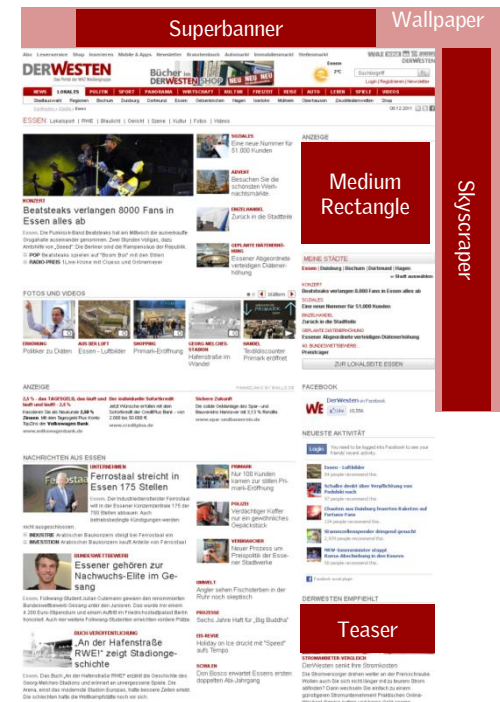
Superbanner

Wallpaper

DERWESTEN

Bücher bei DERWESTEN SHOP

NEWS LOKALES POLITIK SPORT PANORAMA WIRTSCHAFT KULTUR FREIZEIT REISE AUTO LEBEN SPIELE VIDEOS

ESSEN

Beatsteaks verlangen 8000 Fans in Essen alles ab

Medium Rectangle

Skyscraper

SOZIALES
Eine neue Nummer für 51 000 Kunden

ADVENT
Besuchen Sie die schönsten Weihnachtsmärkte

EINZELHANDEL
Zurück in die Stadtteile

GEPLANTE DATENERHEBUNG
Essener Abgeordnete verteidigen Diätenerhöhung

ANZEIGE

MEINE STÄDTE

FOTOS UND VIDEOS

ERNÄHRUNG
Politiker zu Diäten

AUS DER LUFT
Essen – Luftbilder

SHOPPING
Primark-Eröffnung

GEORG-MELCHES-STADION
Hafenstraße im Wandel

HANDEL
Textildiscounter Primark eröffnet

ANZEIGE

FACEBOOK

WE DerWesten

NEUESTE AKTIVITÄT

NACHRICHTEN AUS ESSEN

UNTERNEHMEN
Ferrostaal streicht in Essen 175 Stellen

PRIMARK
Nur 100 Kunden kamen zur stillen Primark-Eröffnung

POLIZEI
Verdächtiger Koffer nur ein gewöhnliches Gepäckstück

BUNDESWETTBEWERB
Essener gehören zur Nachwuchs-Elite im Gesang

VERBRAUCHER
Neuer Prozess um Preispolitik der Essener Stadtwerke

UMWELT
Angler sehen Fischsterben in der Ruhr noch skeptisch

PROZESSE
Sechs Jahre Haft für „Big Buddha"

BUCHVERÖFFENTLICHUNG
„An der Hafenstraße RWE!" zeigt Stadiongeschichte

EIS-REVUE
Holiday on Ice drückt mit "Speed" aufs Tempo

SCHULEN
Den Bosco erwartet Essens ersten doppelten Abi-Jahrgang

DERWESTEN EMPFIEHLT

Teaser

STROMANBIETER VERGLEICHEN
DerWesten senkt Ihre Stromkosten